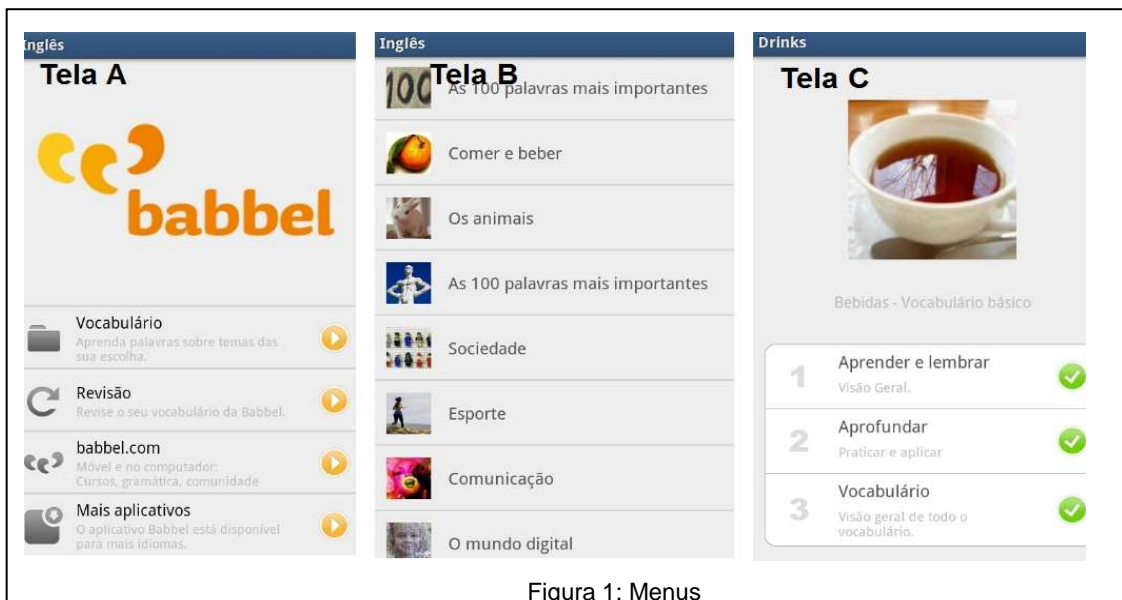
Inglês

Tela A

babbel

Vocabulário
Aprenda palavras sobre temas das sua escolha.

Revisão
Revise o seu vocabulário da Babbel.

babbel.com
Móvel e no computador: Cursos, gramática, comunidade

Mais aplicativos
O aplicativo Babbel está disponível para mais idiomas.

Inglês

Tela B

100

As 100 palavras mais importantes

Comer e beber

Os animais

As 100 palavras mais importantes

Sociedade

Esporte

Comunicação

O mundo digital

Drinks

Tela C

Bebidas - Vocabulário básico

1 Aprender e lembrar
Visão Geral.

2 Aprofundar
Praticar e aplicar

3 Vocabulário
Visão geral de todo o vocabulário.

Figura 1: Menus